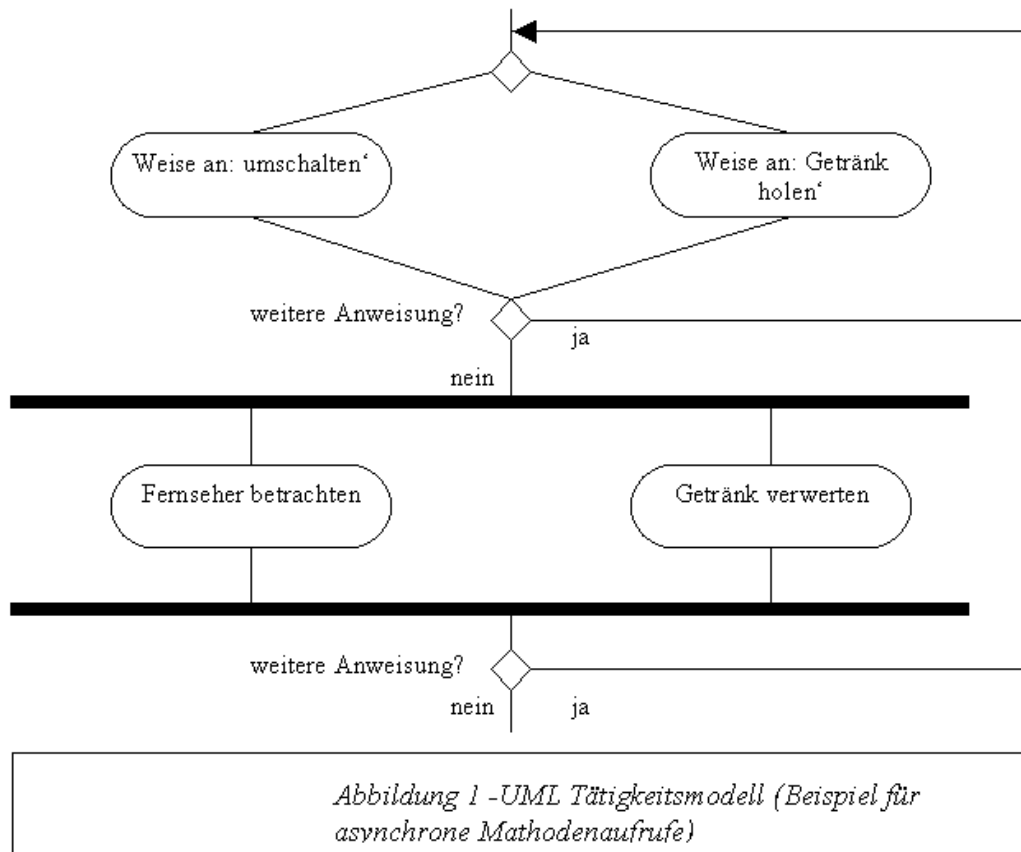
Weise an: umschalten‘

Weise an: Getränk holen‘

weitere Anweisung?

ja

nein

Fernseher betrachten

Getränk verwerten

weitere Anweisung?

nein

ja

Abbildung 1 -UML Tätigkeitsmodell (Beispiel für asynchrone Mathodenaufrufe)